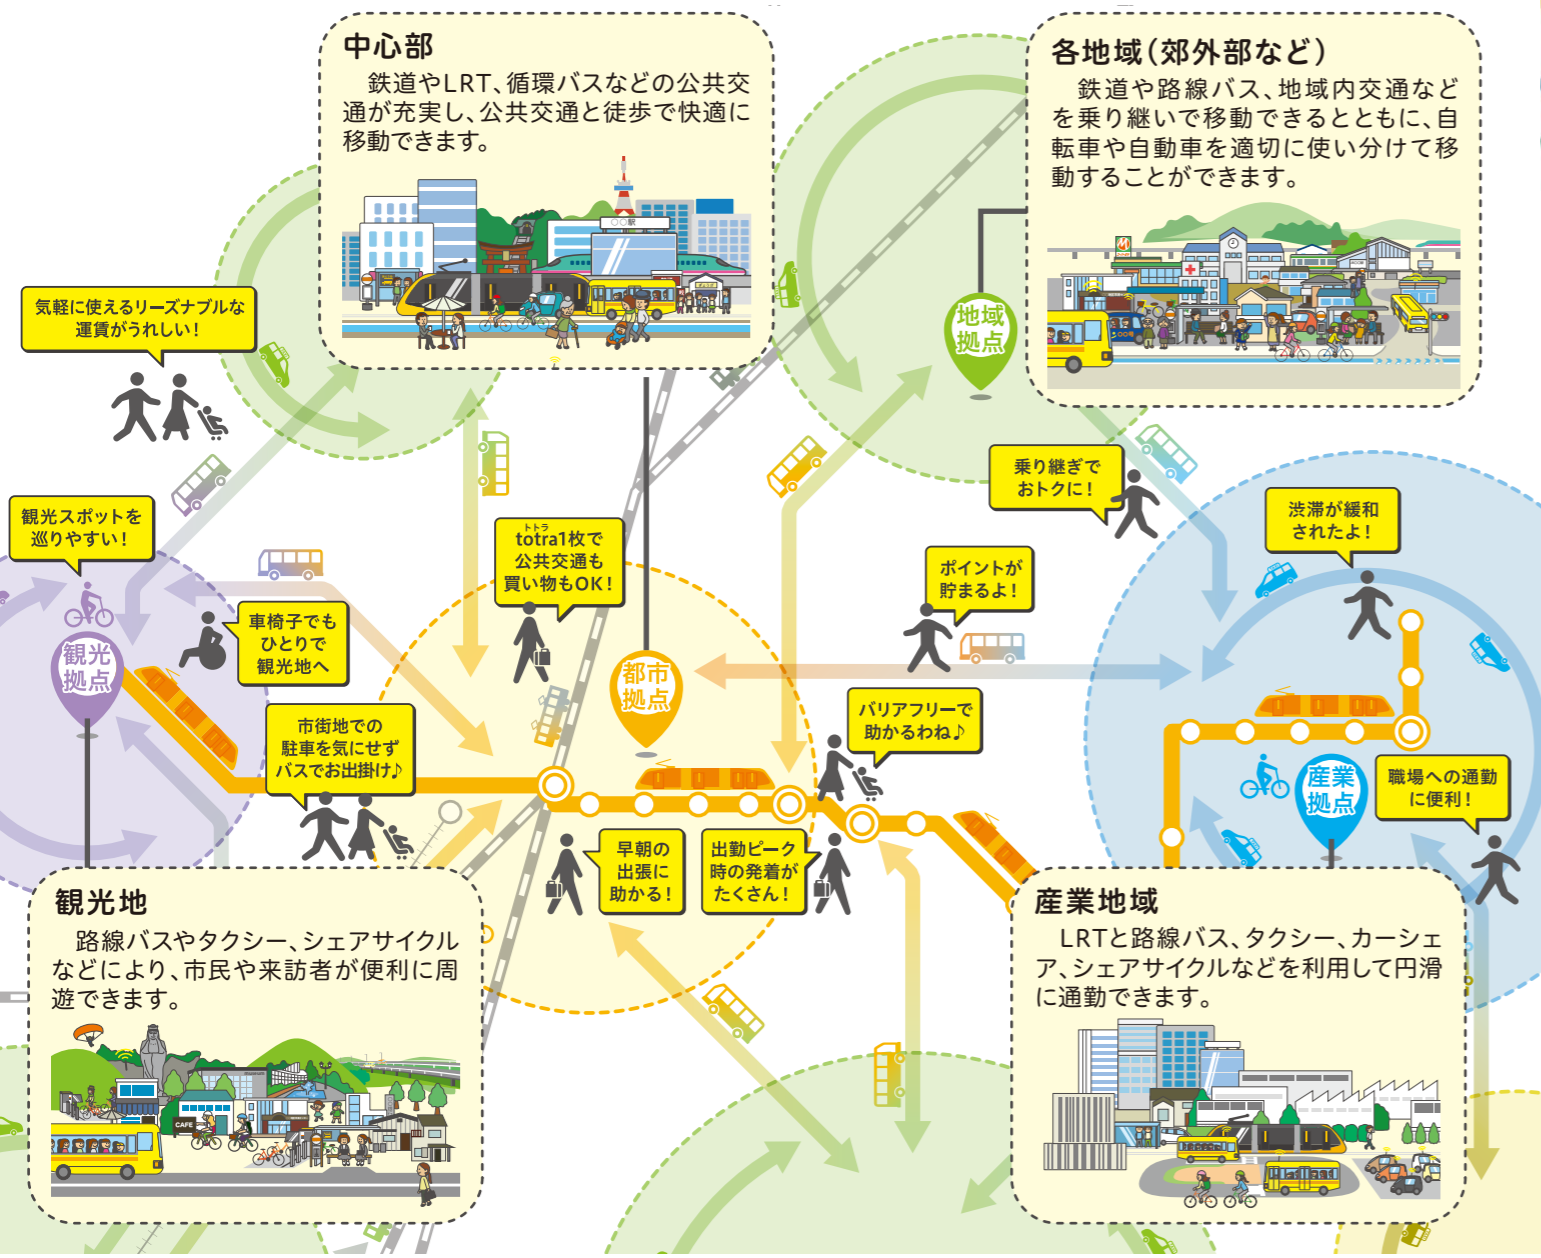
中心部
鉄道やLRT、循環バスなどの公共交通が充実し、公共交通と徒歩で快適に移動できます。

各地域（郊外部など）
鉄道や路線バス、地域内交通などを乗り継いで移動できるとともに、自転車や自動車を適切に使い分けて移動することができます。

気軽に使えるリーズナブルな運賃がうれしい！

地域拠点

乗り継ぎでおトクに！

渋滞が緩和されたよ！

観光スポットを巡りやすい！

totra1枚で公共交通も買い物もOK！

ポイントが貯まるよ！

車椅子でもひとりで観光地へ

観光拠点

都市拠点

バリアフリーで助かるわね♪

市街地での駐車を気にせずバスでお出掛け♪

産業拠点

職場への通勤に便利！

早朝の出張に助かる！

出勤ピーク時の発着がたくさん！

観光地
路線バスやタクシー、シェアサイクルなどにより、市民や来訪者が便利に周遊できます。

産業地域
LRTと路線バス、タクシー、カーシェア、シェアサイクルなどを利用して円滑に通勤できます。